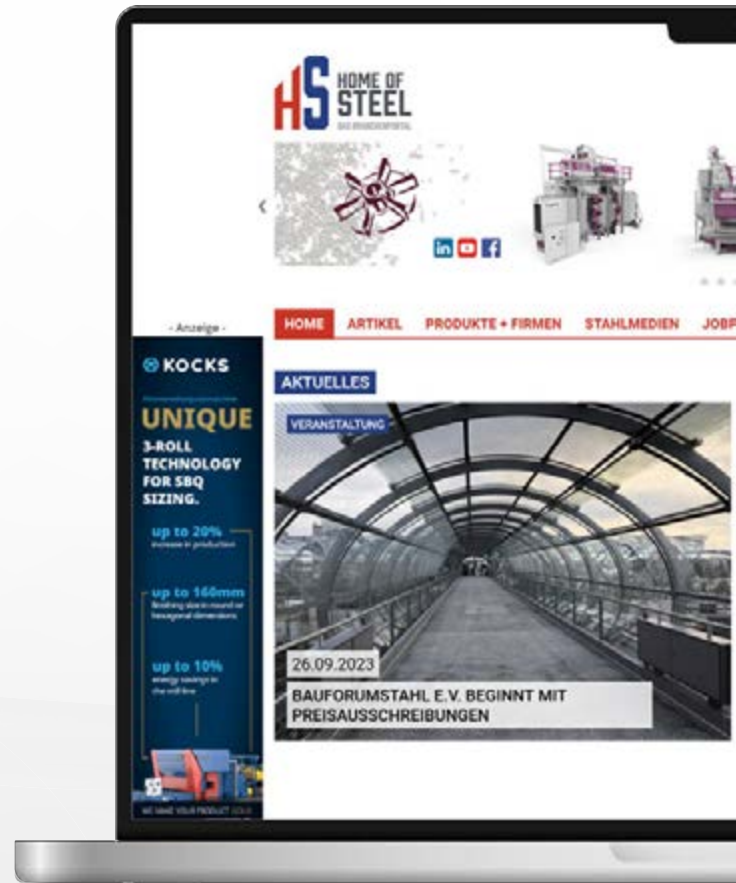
HS HOME OF STEEL
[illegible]

- Anzeige -

HOME ARTIKEL PRODUKTE + FIRMEN STAHLMEDIEN JOBP

KOCKS
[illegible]
UNIQUE
3-ROLL TECHNOLOGY FOR SBQ SIZING.
up to 20%
increase in production
up to 160mm
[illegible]
up to 10%
energy savings in the mill line
WE MAKE YOUR PRODUCT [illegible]

AKTUELLES
VERANSTALTUNG
26.09.2023
BAUFORUMSTAHL E.V. BEGINNT MIT PREISAUSSCHREIBUNGEN